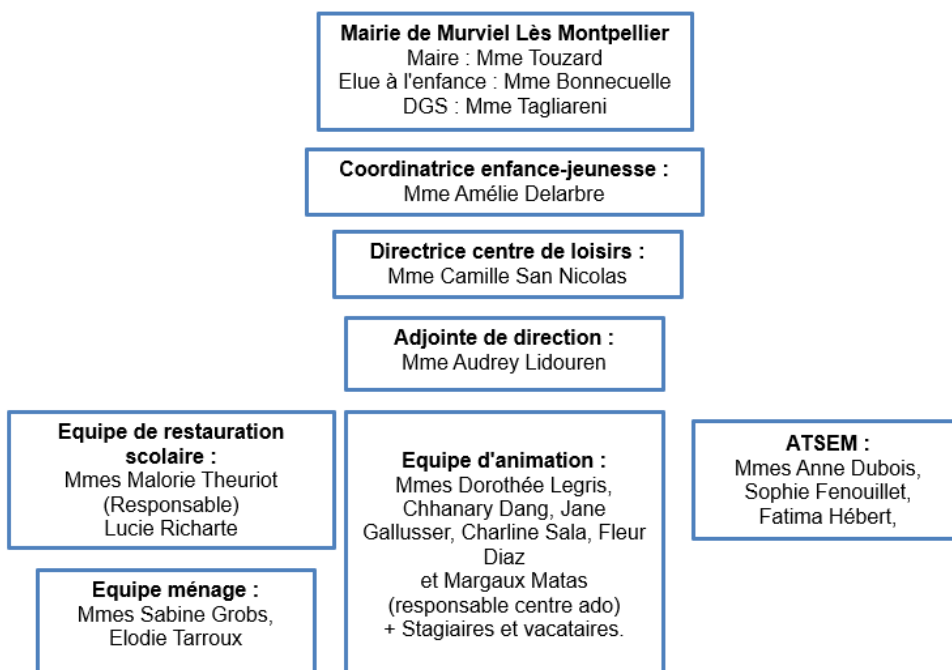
**Mairie de Murviel Lès Montpellier**
Maire : Mme Touzard
Elue à l'enfance : Mme Bonnecuelle
DGS : Mme Tagliareni

**Coordinatrice enfance-jeunesse :**
Mme Amélie Delarbre

**Directrice centre de loisirs :**
Mme Camille San Nicolas

**Adjointe de direction :**
Mme Audrey Lidouren

**Equipe de restauration scolaire :**
Mmes Malorie Theuriot (Responsable)
Lucie Richarte

**Equipe ménage :**
Mmes Sabine Grobs, Elodie Tarroux

**Equipe d'animation :**
Mmes Dorothée Legris, Chhanary Dang, Jane Gallusser, Charline Sala, Fleur Diaz
et Margaux Matas (responsable centre ado)
+ Stagiaires et vacataires.

**ATSEM :**
Mmes Anne Dubois, Sophie Fenouillet, Fatima Hébert,